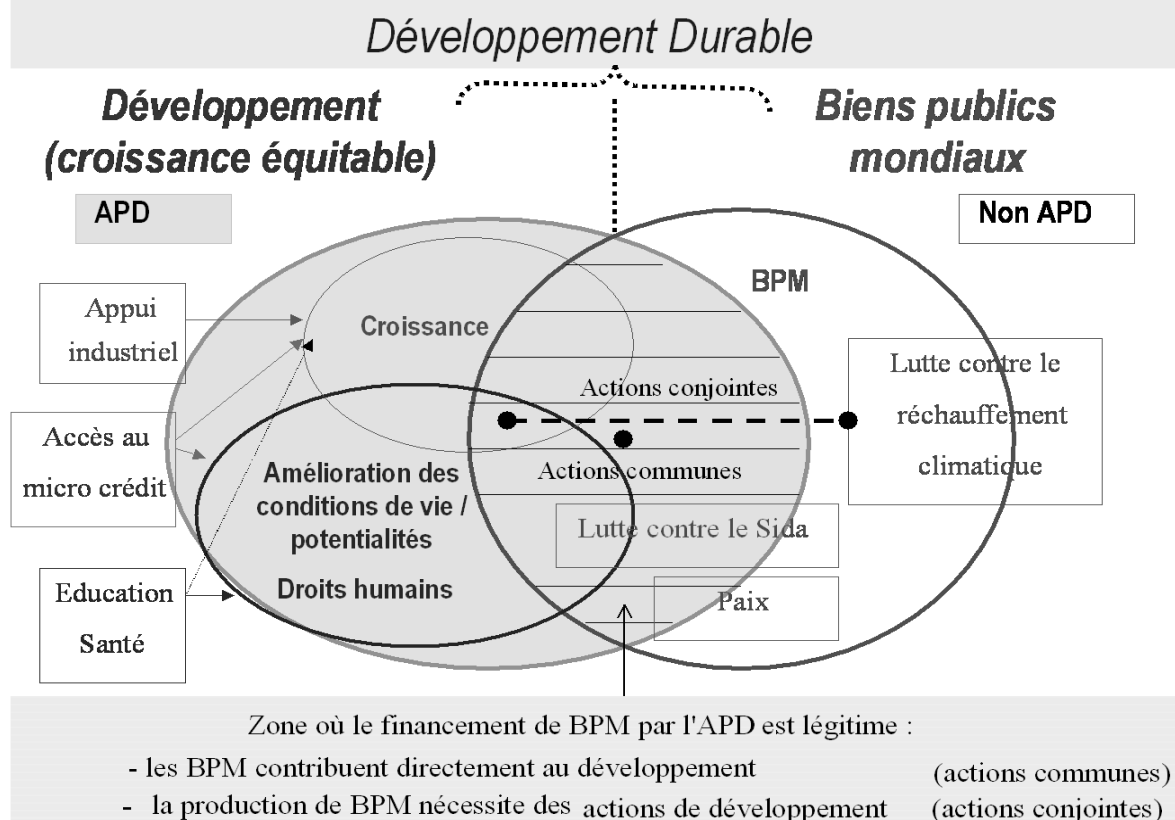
Développement Durable

Développement (croissance équitable)

Biens publics mondiaux

APD

Non APD

BPM

Appui industriel

Croissance

Lutte contre le réchauffement climatique

Actions conjointes

Accès au micro crédit

Amélioration des conditions de vie / potentialités

Actions communes

Lutte contre le Sida

Droits humains

Education Santé

Paix

Zone où le financement de BPM par l'APD est légitime :

- les BPM contribuent directement au développement (actions communes)

- la production de BPM nécessite des actions de développement (actions conjointes)